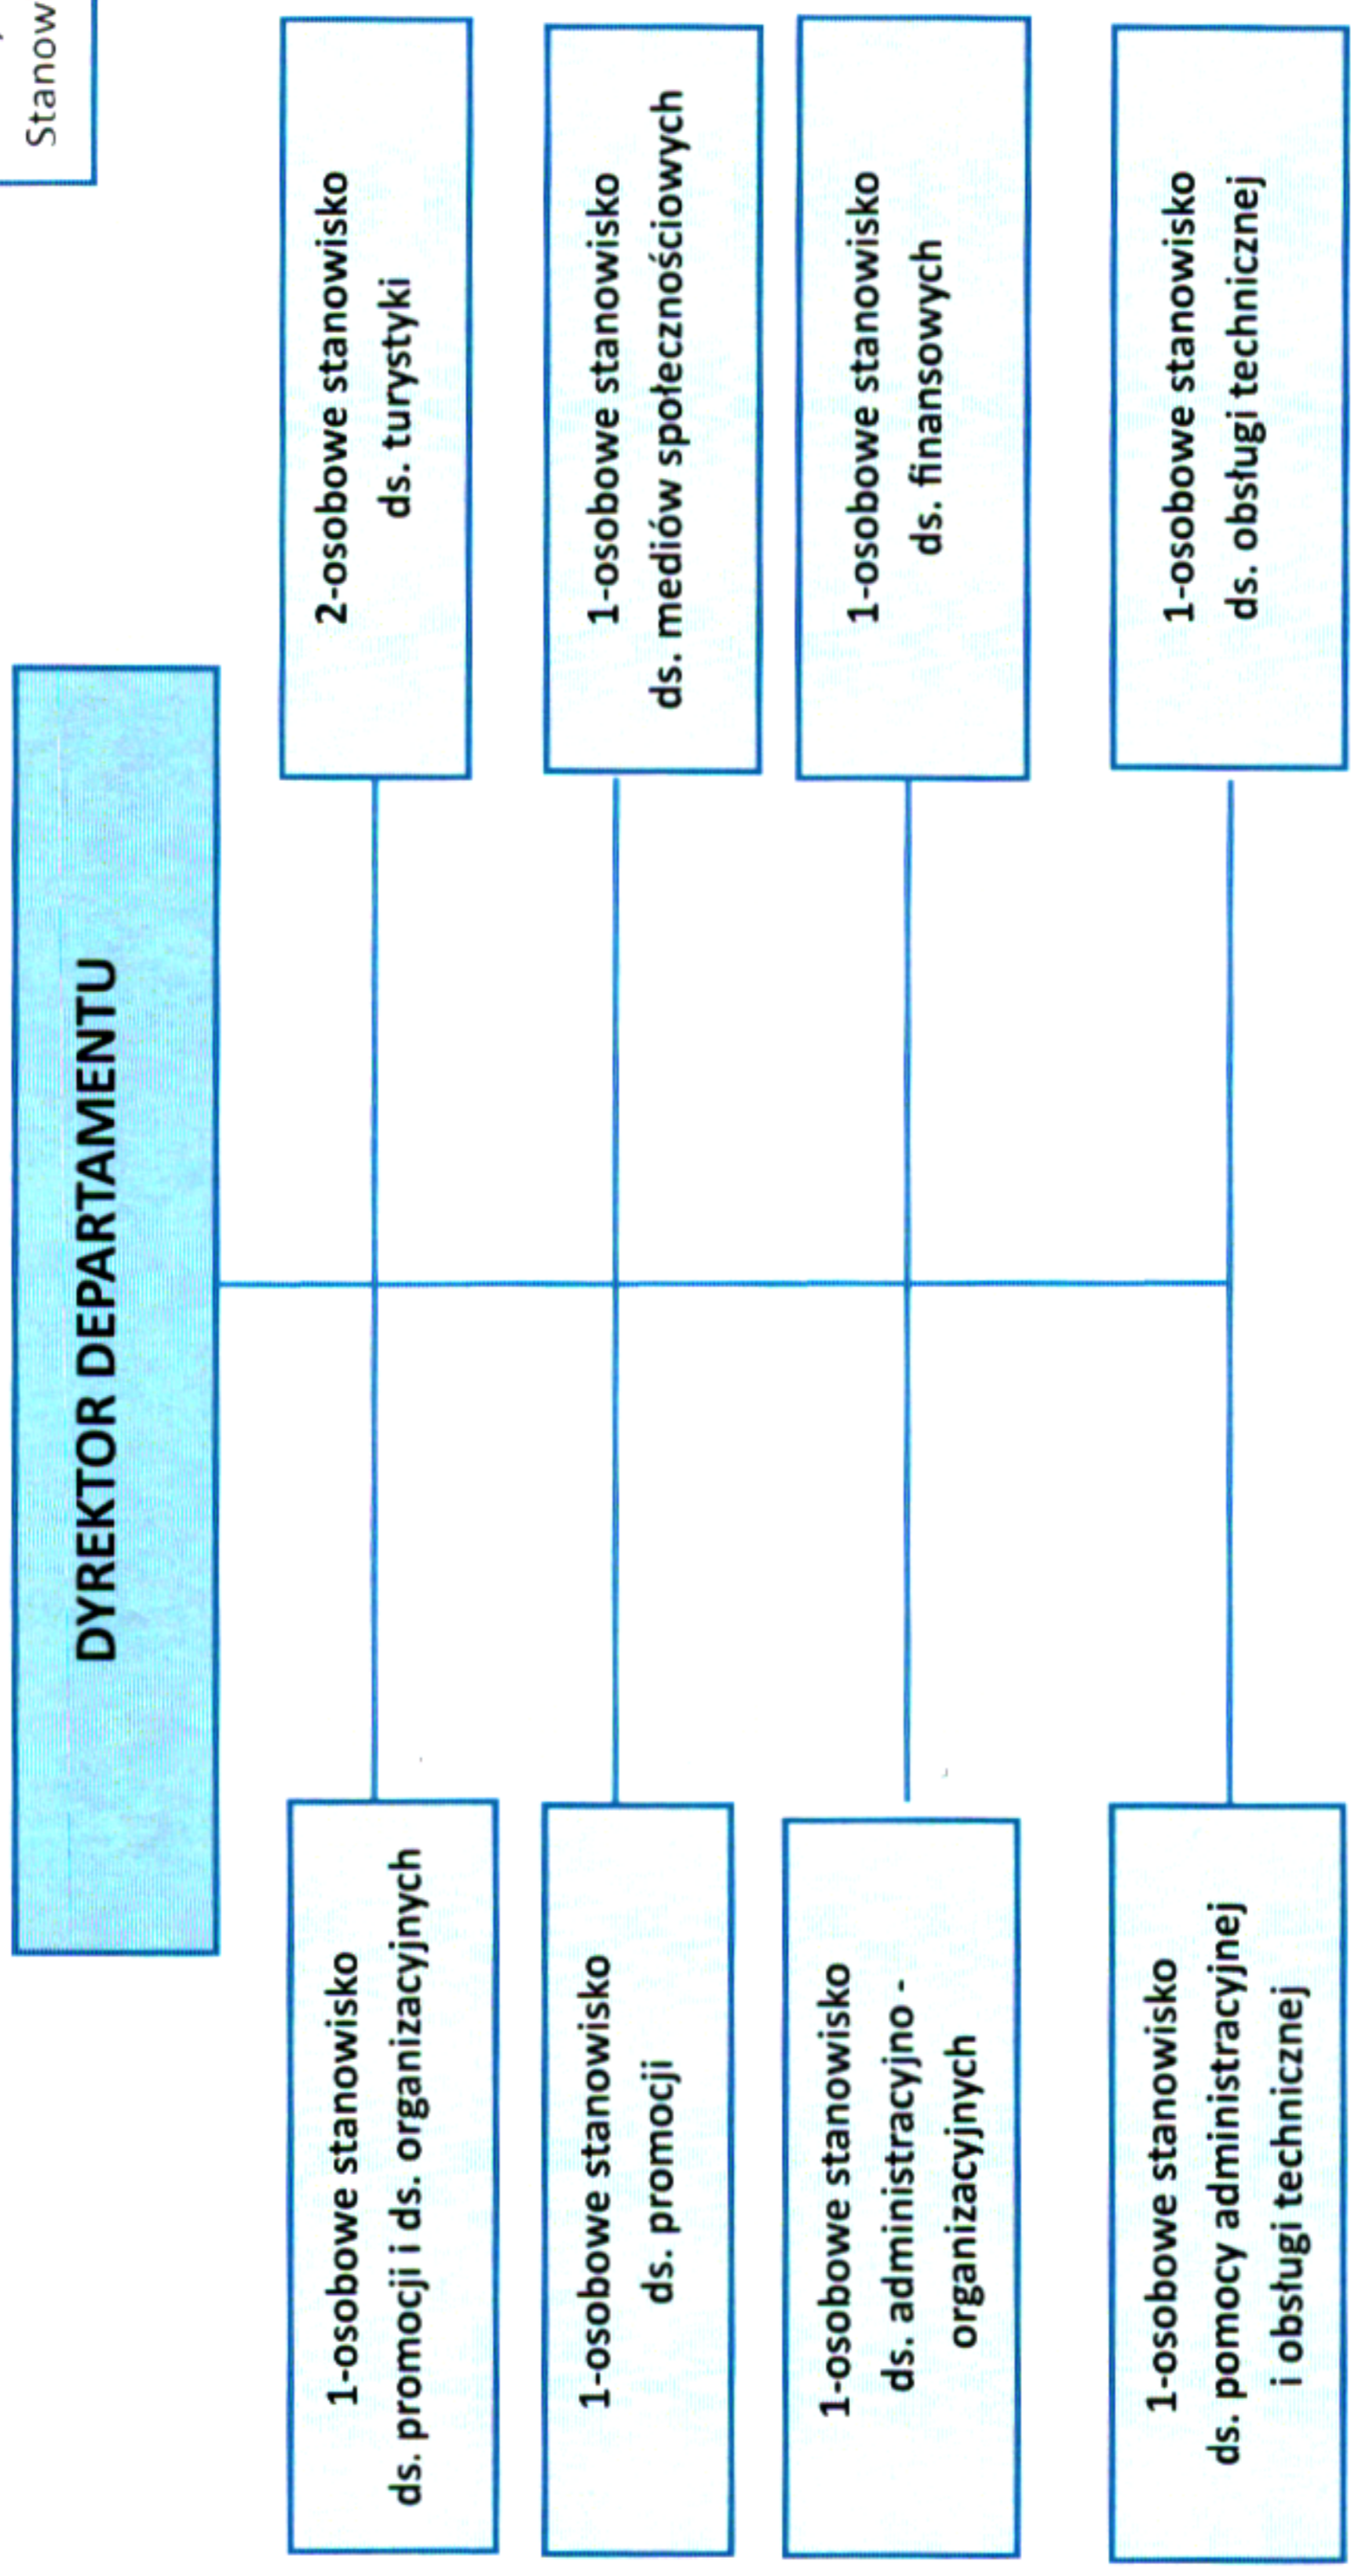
Stanow

DYREKTOR DEPARTAMENTU

1-osobowe stanowisko ds. promocji i ds. organizacyjnych

2-osobowe stanowisko ds. turystyki

1-osobowe stanowisko ds. promocji

1-osobowe stanowisko ds. mediów społecznościowych

1-osobowe stanowisko ds. administracyjno - organizacyjnych

1-osobowe stanowisko ds. finansowych

1-osobowe stanowisko ds. pomocy administracyjnej i obsługi technicznej

1-osobowe stanowisko ds. obsługi technicznej